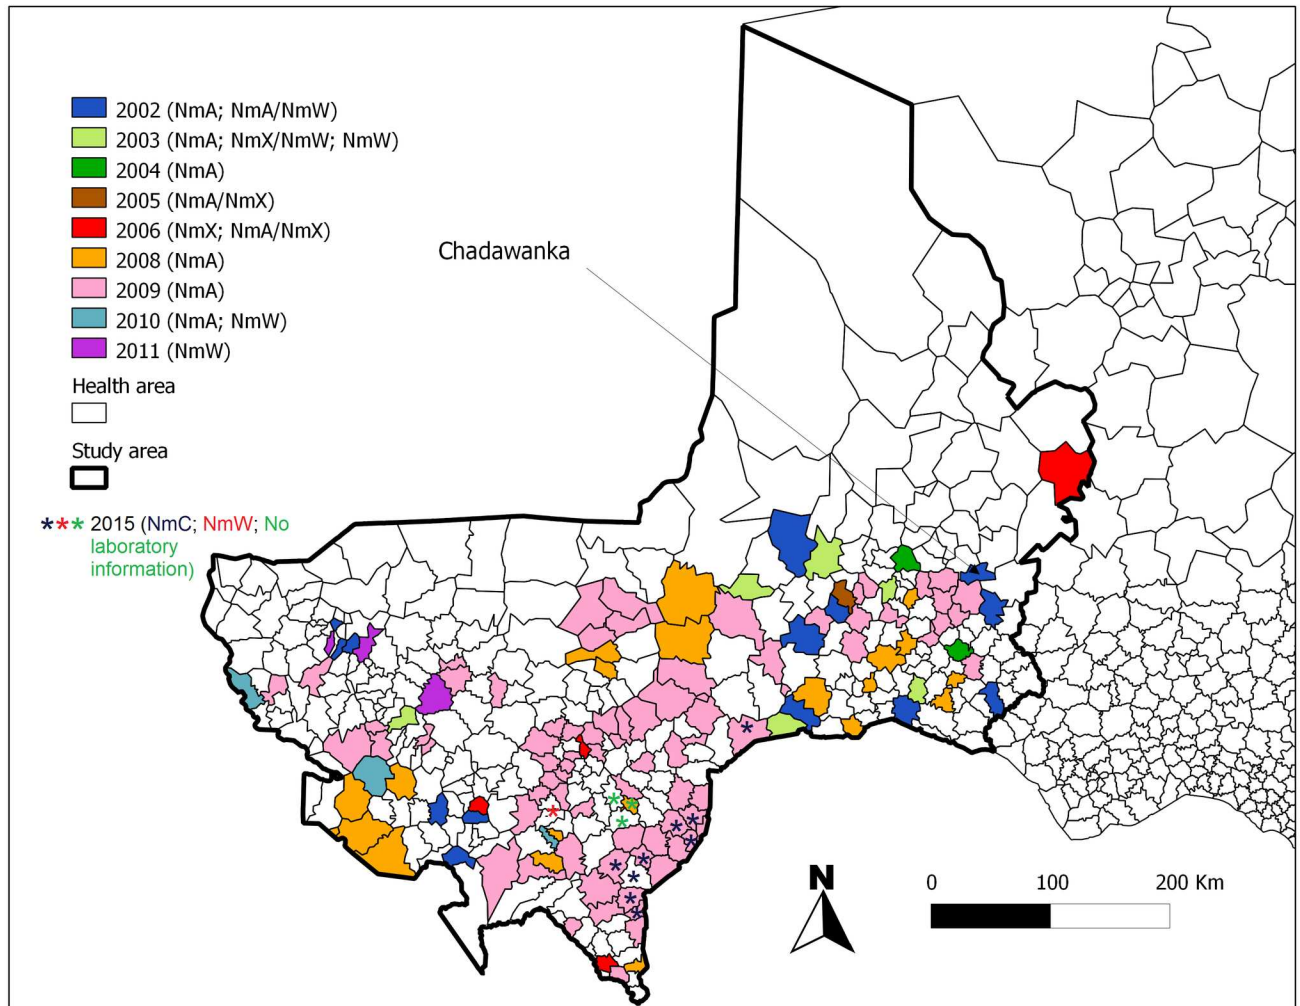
2002 (NmA; NmA/NmW)
2003 (NmA; NmX/NmW; NmW)
2004 (NmA)
2005 (NmA/NmX)
2006 (NmX; NmA/NmX)
2008 (NmA)
2009 (NmA)
2010 (NmA; NmW)
2011 (NmW)
Health area
Study area
*** 2015 (NmC; NmW; No laboratory information)

Chadawanka

N

0 100 200 Km